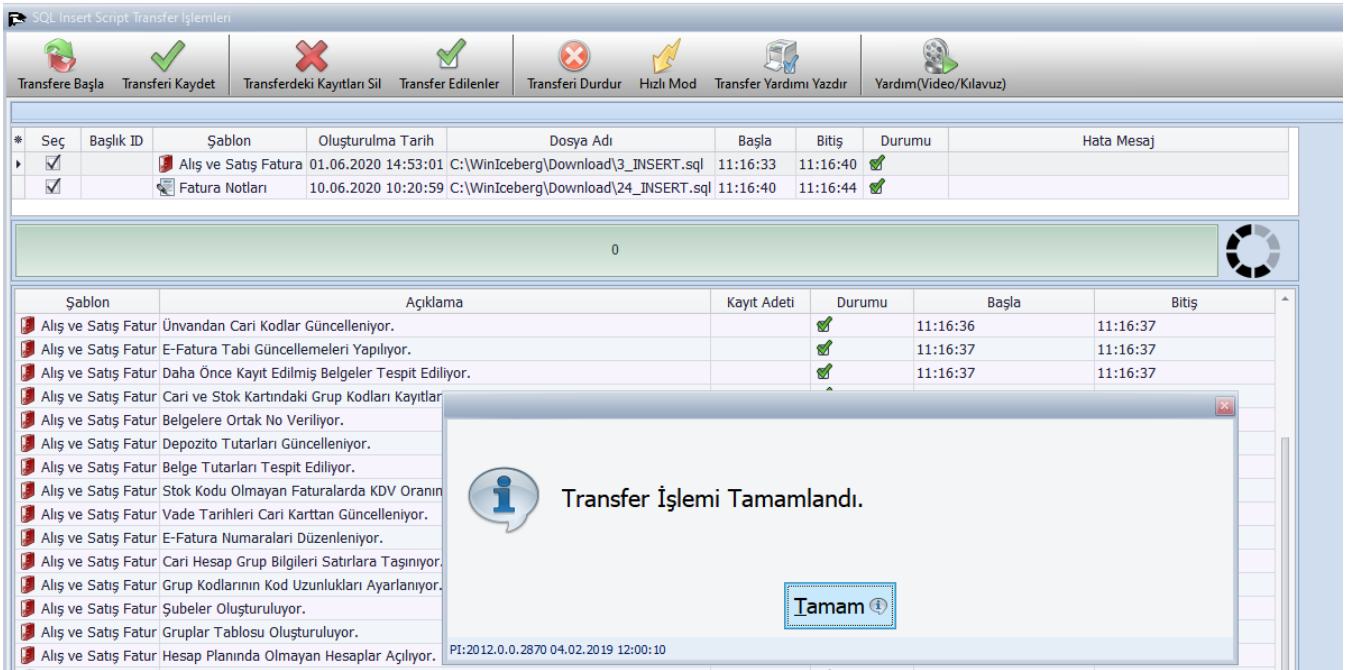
SQL Insert Script Transfer İşlemleri

Transfere Başla | Transferi Kaydet | Transferdeki Kayıtları Sil | Transfer Edilenler | Transferi Durdur | Hızlı Mod | Transfer Yardımı Yazdır | Yardım(Video/Kılavuz)

| * | Seç | Başlık ID | Şablon | Oluşturulma Tarih | Dosya Adı | Başla | Bitiş | Durumu | Hata Mesaj |
|---|---|---|---|---|---|---|---|---|---|
| ▸ | ☑ | | Alış ve Satış Fatura | 01.06.2020 14:53:01 | C:\WinIceberg\Download\3_INSERT.sql | 11:16:33 | 11:16:40 | ✔ | |
| | ☑ | | Fatura Notları | 10.06.2020 10:20:59 | C:\WinIceberg\Download\24_INSERT.sql | 11:16:40 | 11:16:44 | ✔ | |

0

| Şablon | Açıklama | Kayıt Adeti | Durumu | Başla | Bitiş |
|---|---|---|---|---|---|
| Alış ve Satış Fatur | Ünvandan Cari Kodlar Güncelleniyor. | | ✔ | 11:16:36 | 11:16:37 |
| Alış ve Satış Fatur | E-Fatura Tabi Güncellemeleri Yapılıyor. | | ✔ | 11:16:37 | 11:16:37 |
| Alış ve Satış Fatur | Daha Önce Kayıt Edilmiş Belgeler Tespit Ediliyor. | | ✔ | 11:16:37 | 11:16:37 |
| Alış ve Satış Fatur | Cari ve Stok Kartındaki Grup Kodları Kayıtlar | | | | |
| Alış ve Satış Fatur | Belgelere Ortak No Veriliyor. | | | | |
| Alış ve Satış Fatur | Depozito Tutarları Güncelleniyor. | | | | |
| Alış ve Satış Fatur | Belge Tutarları Tespit Ediliyor. | | | | |
| Alış ve Satış Fatur | Stok Kodu Olmayan Faturalarda KDV Oranın | | | | |
| Alış ve Satış Fatur | Vade Tarihleri Cari Karttan Güncelleniyor. | | | | |
| Alış ve Satış Fatur | E-Fatura Numaraları Düzenleniyor. | | | | |
| Alış ve Satış Fatur | Cari Hesap Grup Bilgileri Satırlara Taşınıyor. | | | | |
| Alış ve Satış Fatur | Grup Kodlarının Kod Uzunlukları Ayarlanıyor. | | | | |
| Alış ve Satış Fatur | Şubeler Oluşturuluyor. | | | | |
| Alış ve Satış Fatur | Gruplar Tablosu Oluşturuluyor. | | | | |
| Alış ve Satış Fatur | Hesap Planında Olmayan Hesaplar Açılıyor. | | | | |

Transfer İşlemi Tamamlandı.

Tamam

PI:2012.0.0.2870 04.02.2019 12:00:10